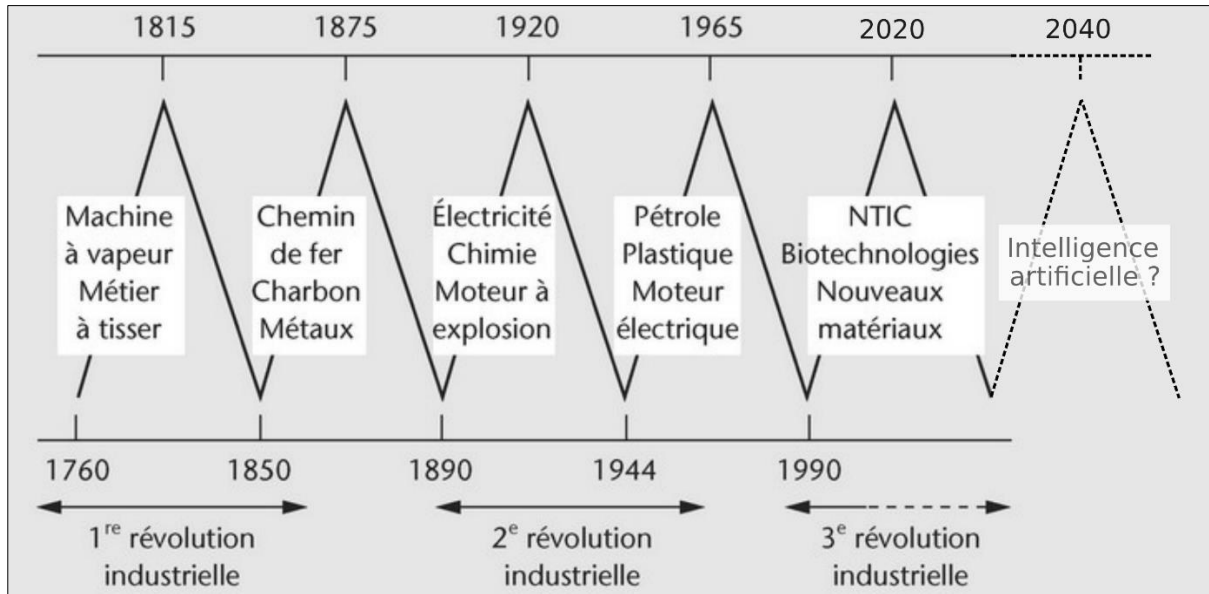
1815 1875 1920 1965 2020 2040

Machine à vapeur Métier à tisser

Chemin de fer Charbon Métaux

Électricité Chimie Moteur à explosion

Pétrole Plastique Moteur électrique

NTIC Biotechnologies Nouveaux matériaux

Intelligence artificielle ?

1760 1850 1890 1944 1990

1$^{re}$ révolution industrielle

2$^{e}$ révolution industrielle

3$^{e}$ révolution industrielle